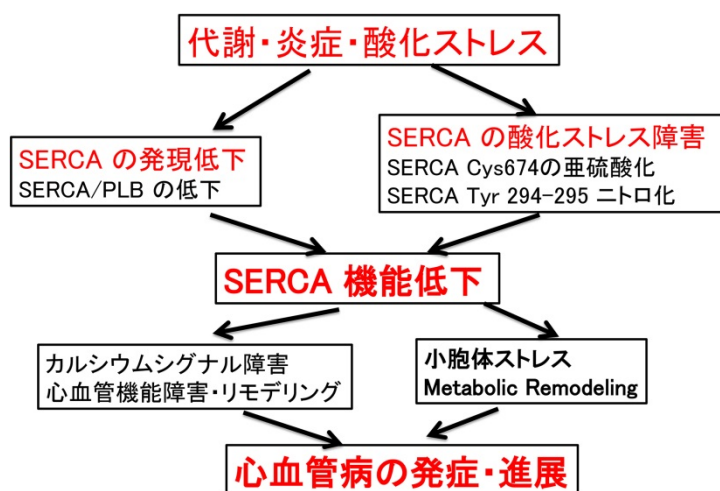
代謝・炎症・酸化ストレス

SERCA の発現低下
SERCA/PLB の低下

SERCA の酸化ストレス障害
SERCA Cys674の亜硫酸化
SERCA Tyr 294-295 ニトロ化

SERCA 機能低下

カルシウムシグナル障害
心血管機能障害・リモデリング

小胞体ストレス
Metabolic Remodeling

心血管病の発症・進展